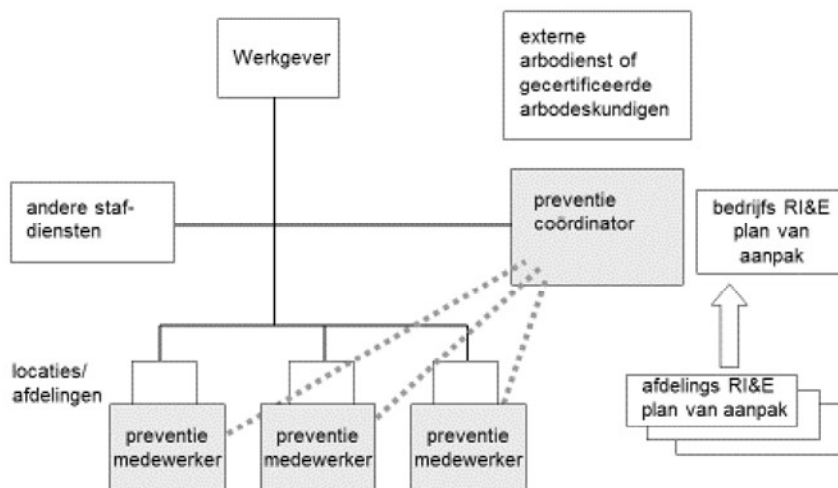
Werkgever

externe arbodienst of gecertificeerde arbodeskundigen

andere staf-diensten

preventie coördinator

bedrijfs RI&E plan van aanpak

locaties/ afdelingen

afdelings RI&E plan van aanpak

preventie medewerker

preventie medewerker

preventie medewerker